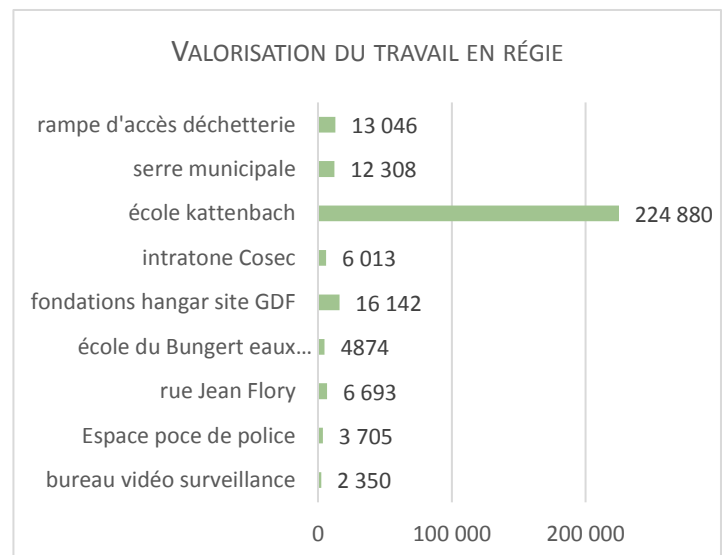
VALORISATION DU TRAVAIL EN RÉGIE

rampe d'accès déchetterie 13 046
serre municipale 12 308
école kattenbach 224 880
intratone Cosec 6 013
fondations hangar site GDF 16 142
école du Bungert eaux… 4874
rue Jean Flory 6 693
Espace poce de police 3 705
bureau vidéo surveillance 2 350

0 100 000 200 000